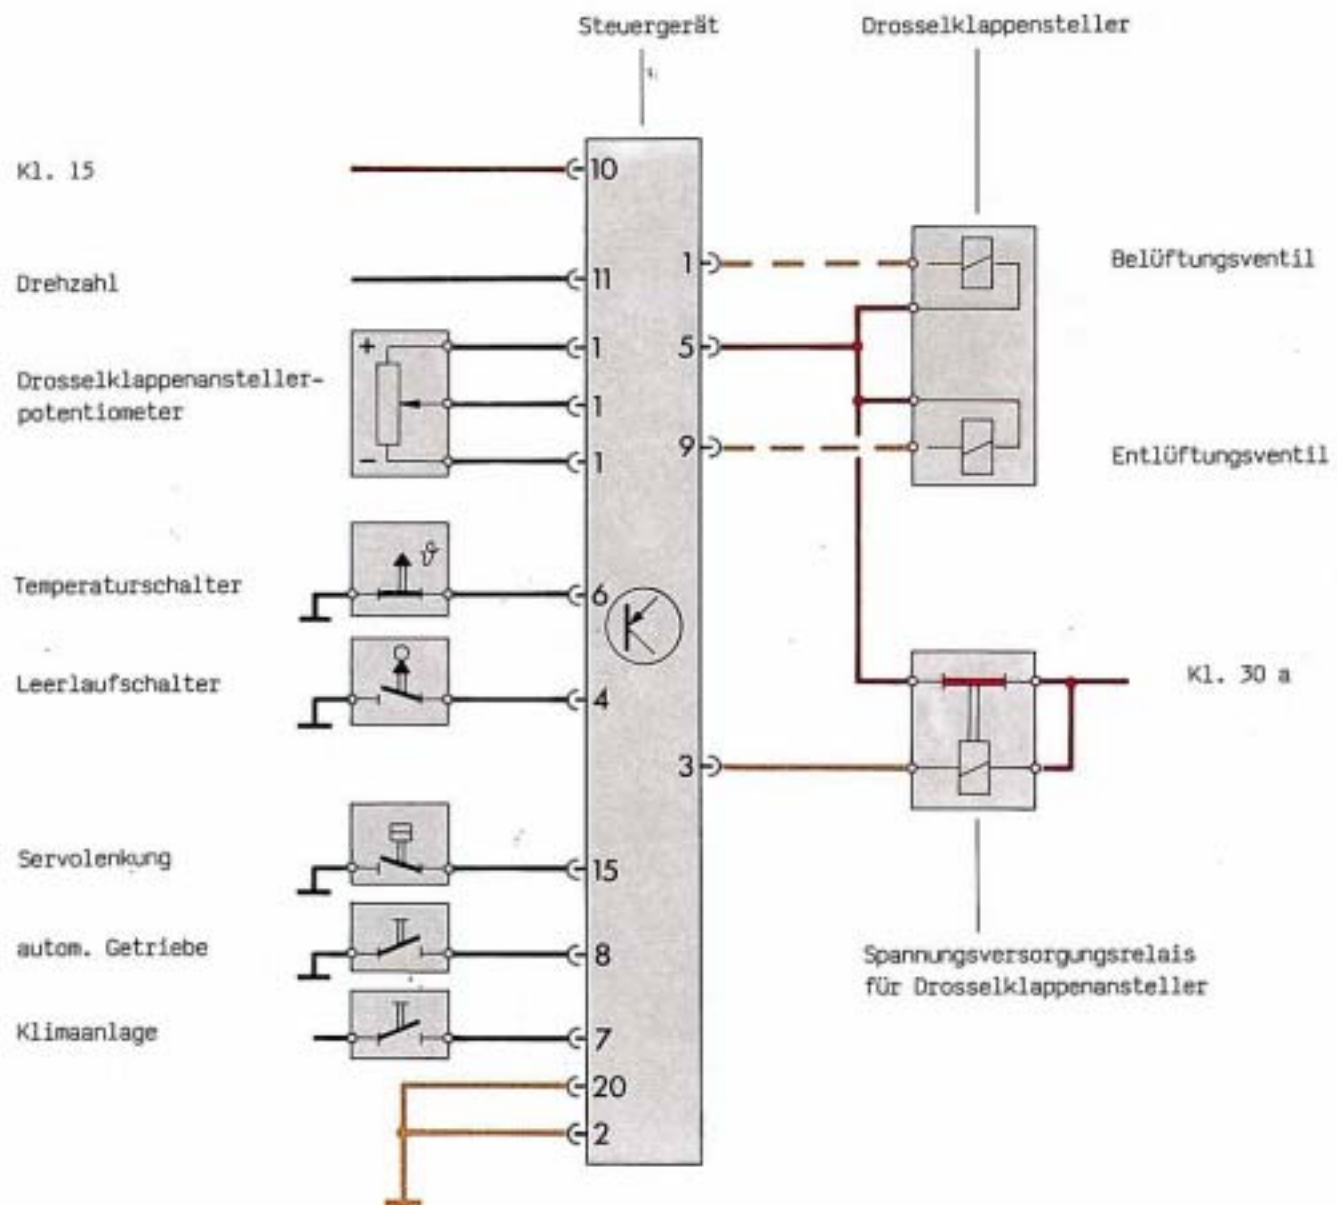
Steuergerät

Drosselklappensteller

Kl. 15

10

Drehzahl

11

Drosselklappenansteller-potentiometer

+

–

1

1

1

Temperaturschalter

$\vartheta$

6

Leerlaufschalter

4

Servolenkung

15

autom. Getriebe

8

Klimaanlage

7

20

2

1

5

9

3

Belüftungsventil

Entlüftungsventil

Kl. 30 a

Spannungsversorgungsrelais für Drosselklappenansteller